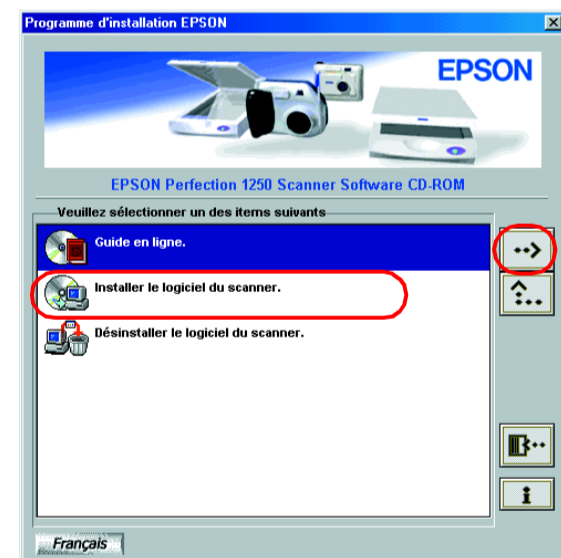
Programme d'installation EPSON

EPSON

EPSON Perfection 1250 Scanner Software CD-ROM

Veuillez sélectionner un des items suivants

Guide en ligne.

Installer le logiciel du scanner.

Désinstaller le logiciel du scanner.

i

Français